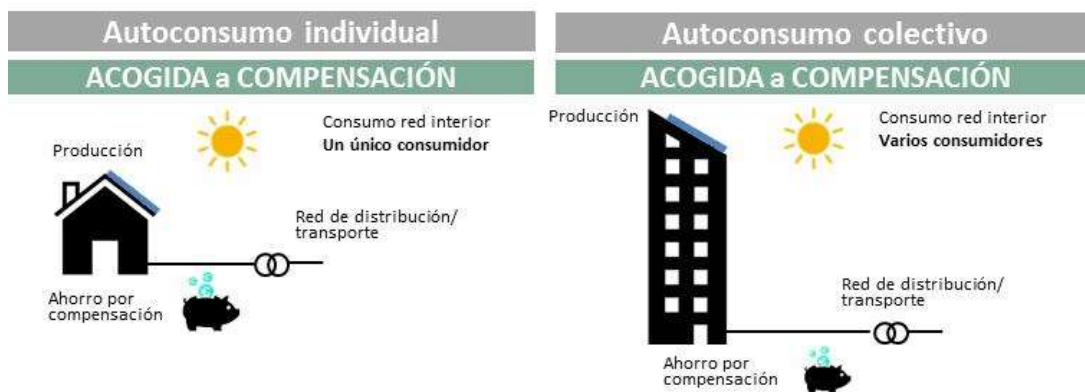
Autoconsumo individual

ACOGIDA a COMPENSACIÓN

Consumo red interior
**Un único consumidor**

Producción

Red de distribución/ transporte

Ahorro por compensación

Autoconsumo colectivo

ACOGIDA a COMPENSACIÓN

Producción

Consumo red interior
**Varios consumidores**

Red de distribución/ transporte

Ahorro por compensación